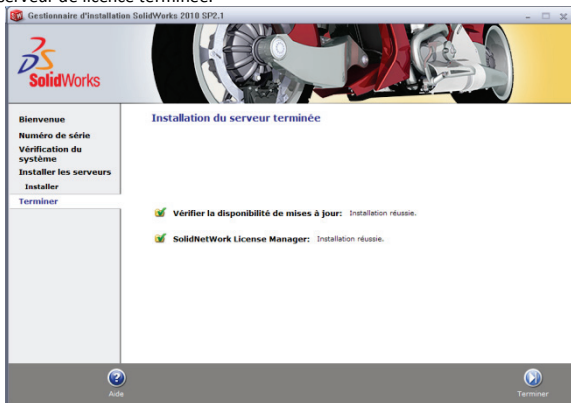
serveur de licence terminée.

Gestionnaire d'installation SolidWorks 2010 SP2.1

SolidWorks

Bienvenue
Numéro de série
Vérification du système
Installer les serveurs
Installer
Terminer

Installation du serveur terminée

Vérifier la disponibilité de mises à jour: Installation réussie.

SolidNetWork License Manager: Installation réussie.

Aide

Terminer